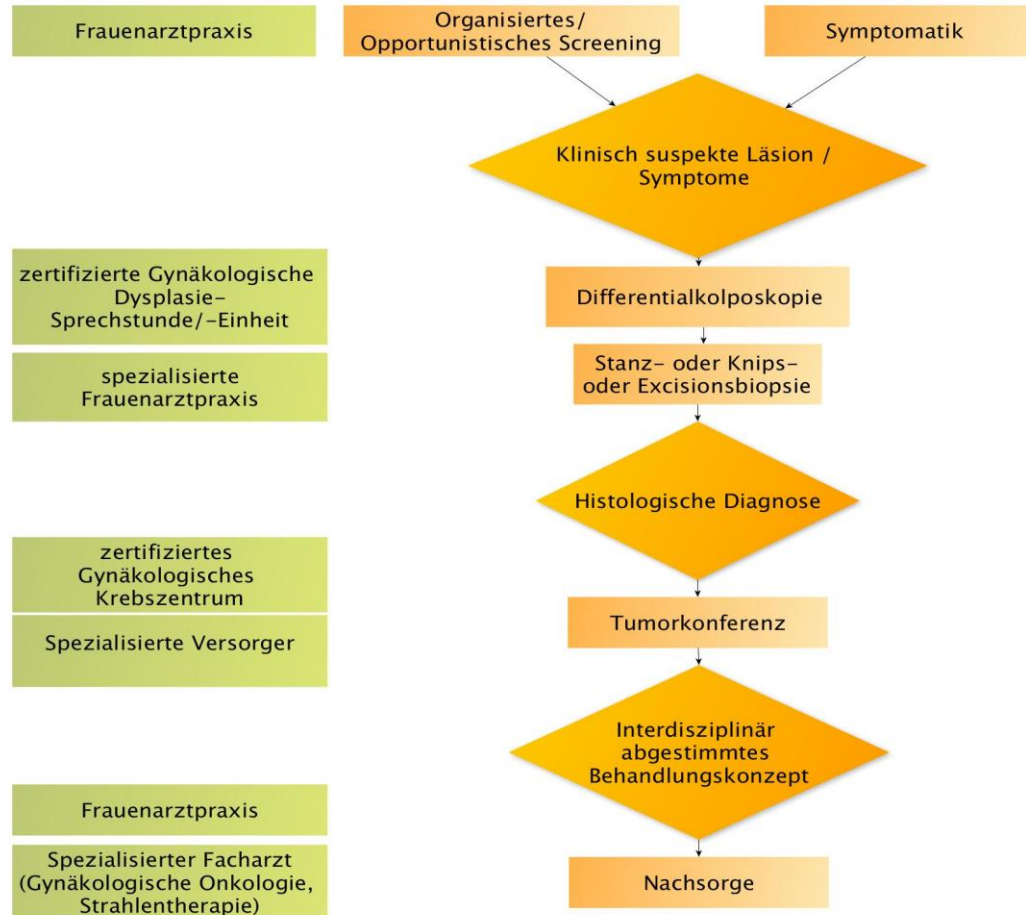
Frauenarztpraxis

Organisiertes/ Opportunistisches Screening

Symptomatik

Klinisch suspekte Läsion / Symptome

zertifizierte Gynäkologische Dysplasie-Sprechstunde/-Einheit

spezialisierte Frauenarztpraxis

Differentialkolposkopie

Stanz- oder Knips- oder Excisionsbiopsie

Histologische Diagnose

zertifiziertes Gynäkologisches Krebszentrum

Spezialisierte Versorger

Tumorkonferenz

Interdisziplinär abgestimmtes Behandlungskonzept

Frauenarztpraxis

Spezialisierter Facharzt (Gynäkologische Onkologie, Strahlentherapie)

Nachsorge